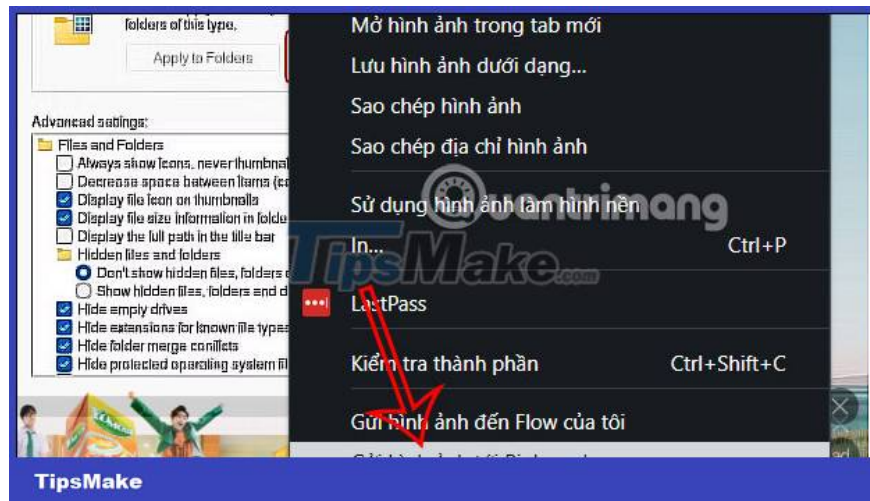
folders of this type.

Apply to Folders

Advanced settings:

Files and Folders

Always show icons, never thumbnai

Decrease space between items (co

Display file icon on thumbnails

Display file size information in folde

Display the full path in the title bar

Hidden files and folders

Don't show hidden files, folders o

Show hidden files, folders and d

Hide empty drives

Hide extensions for known file types

Hide folder merge conflicts

Hide protected operating system fil

Mở hình ảnh trong tab mới

Lưu hình ảnh dưới dạng...

Sao chép hình ảnh

Sao chép địa chỉ hình ảnh

Sử dụng hình ảnh làm hình nền

In... Ctrl+P

LastPass

Kiểm tra thành phần Ctrl+Shift+C

Gửi hình ảnh đến Flow của tôi

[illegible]

quantrimang

TipsMake.com

TipsMake